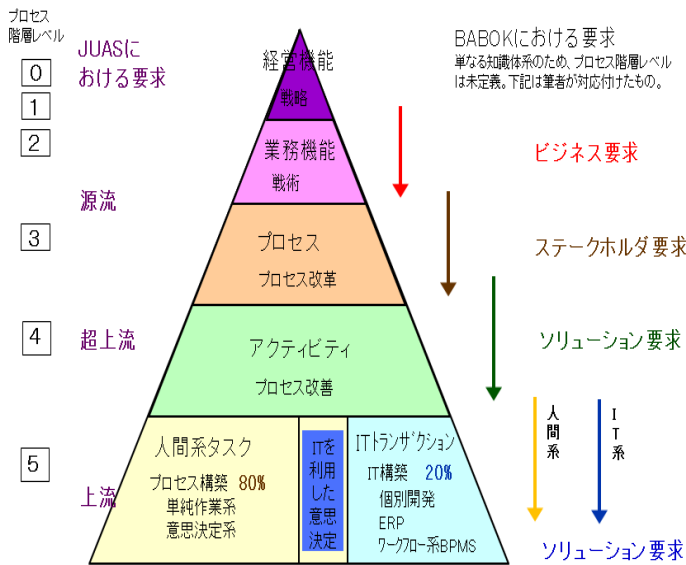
プロセス階層レベル

0

1

2

3

4

5

JUASにおける要求

源流

超上流

上流

経営機能

戦略

業務機能

戦術

プロセス

プロセス改革

アクティビティ

プロセス改善

人間系タスク

プロセス構築　80%

単純作業系

意思決定系

ITを利用した意思決定

ITトランザクション

IT構築　20%

個別開発

ERP

ワークフロー系BPMS

BABOKにおける要求

単なる知識体系のため、プロセス階層レベルは未定義。下記は筆者が対応付けたもの。

ビジネス要求

ステークホルダ要求

ソリューション要求

人間系

IT系

ソリューション要求